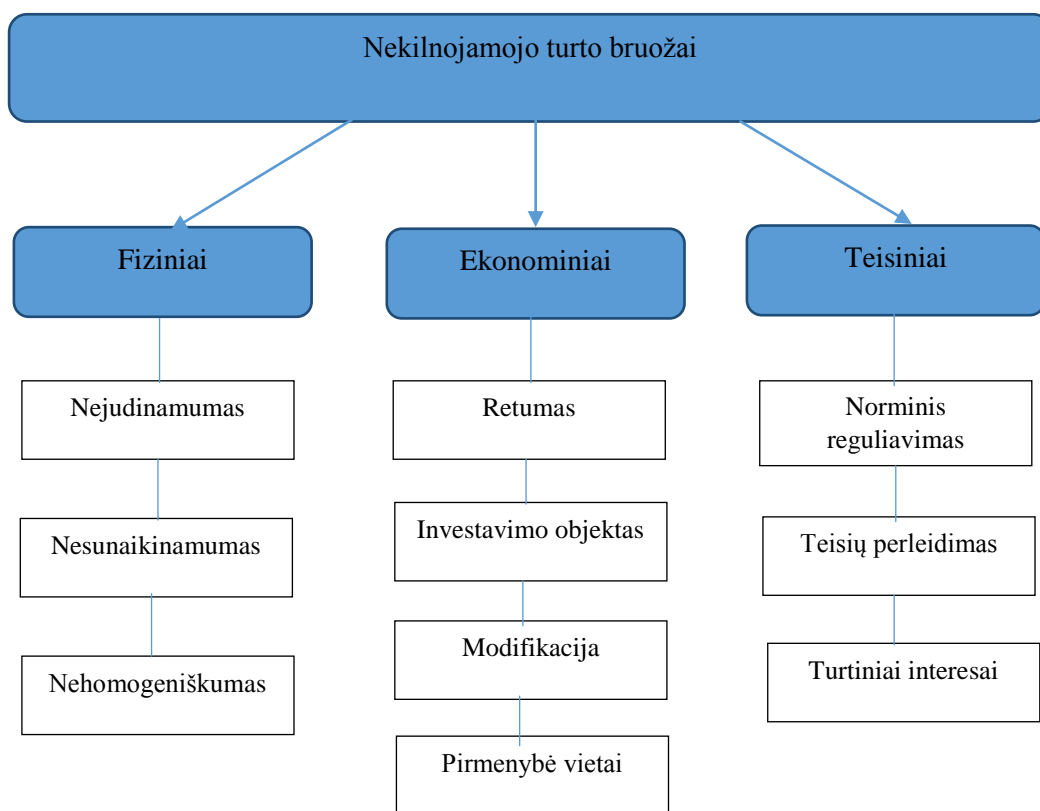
Nekilnojamojo turto bruožai

Fiziniai

Nejudinamumas

Nesunaikinamumas

Nehomogeniškumas

Ekonominiai

Retumas

Investavimo objektas

Modifikacija

Pirmenybė vietai

Teisiniai

Norminis reguliavimas

Teisių perleidimas

Turtiniai interesai